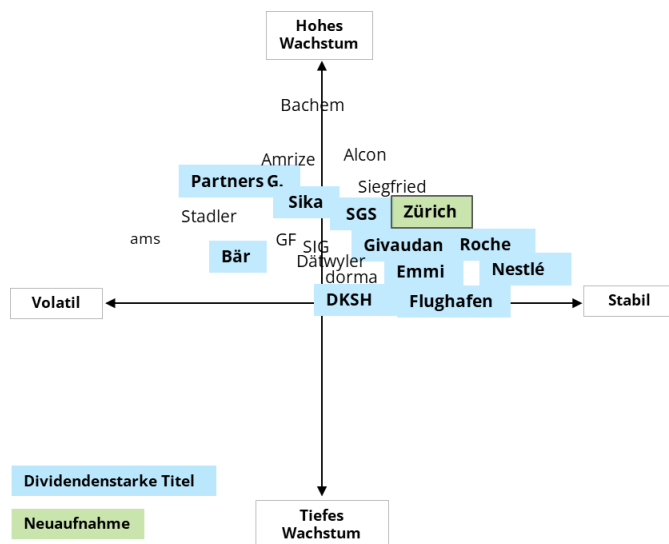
Hohes Wachstum

Bachem

Amrize

Alcon

Partners G.

Siegfried

Sika

Stadler

SGS

Zürich

ams

GF

SIG

Givaudan

Roche

Bär

Dätwyler

dorma

Emmi

Nestlé

Volatil

DKSH

Flughafen

Stabil

Dividendenstarke Titel

Neuaufnahme

Tiefes Wachstum